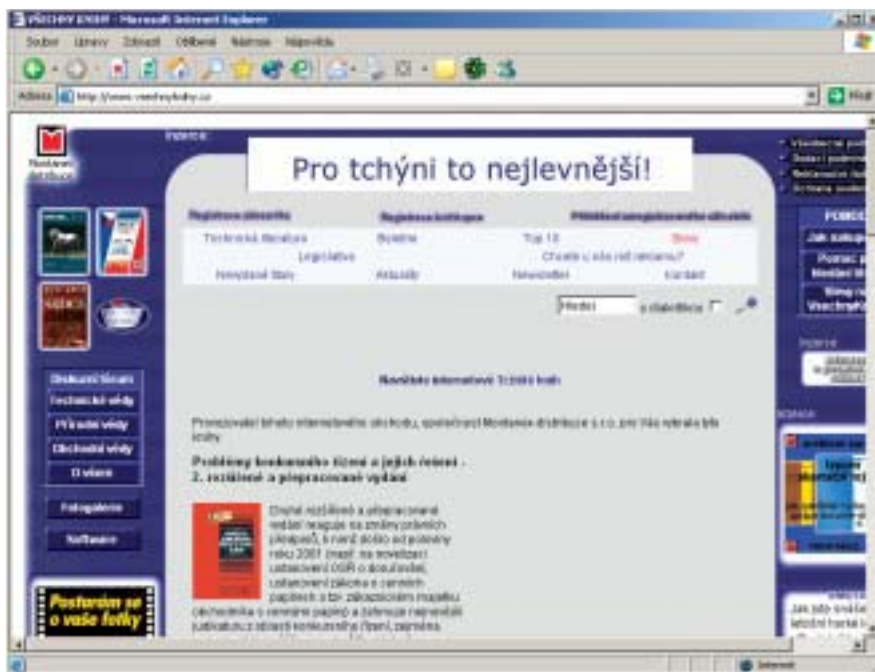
VŠECHNY KNIHY - Microsoft Internet Explorer

Soubor Úpravy Zobrazit Oblíbené Nástroje Nápověda

Adresa http://www.vsechnyknihy.cz

Inzerce

Pro tchýni to nejlevnější!

Registrace uživatele Registrace knihkupce Přihlášení registrovaného uživatele

Technická literatura Beletrie Top 10 Slevy

Legislativa Chcete u nás něco reklamovat?

Hevyslané lístky Aktuality Newsletter Kontakt

Hledat v databázi

Novinky internetové Tržiště knih

Provozovatel tohoto internetového obchodu, společnost Montanex distribuce s.r.o. pro Vás vybrala tyto knihy

Problémy konkursního řízení a jejich řešení - 2. rozšířené a přepracované vydání

Druhé rozšířené a přepracované vydání reaguje na změny právních předpisů, k nimž došlo od počátku roku 2001 (např. na novelizaci ustanovení OSŘ o doručování, ustanovení zákona o cenných papírech a tzv. zákazovacím majetku úpadce s cennými papíry a zahrnuje nejnovější judikaturu z oblasti konkursního řízení, zejména

Slevové knihy
Technické vědy
Přírodní vědy
Obchodní vědy
O vínu

Fotogalerie

Software

Postaráme se o vaše fotky

Inzerce

Internet